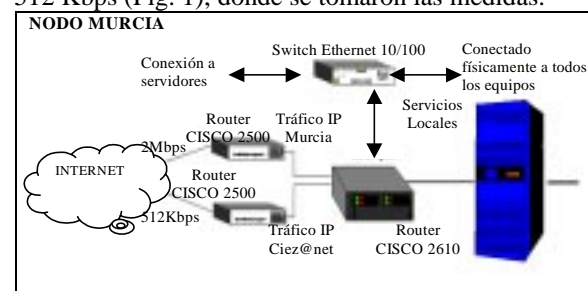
512 Kbps (Fig. 1), donde se tomaron las medidas.

NODO MURCIA

Conexión a servidores

Switch Ethernet 10/100

Conectado físicamente a todos los equipos

Router CISCO 2500

Tráfico IP Murcia

Servicios Locales

2Mbps

INTERNET

Router CISCO 2500

512Kbps

Tráfico IP Ciez@net

Router CISCO 2610